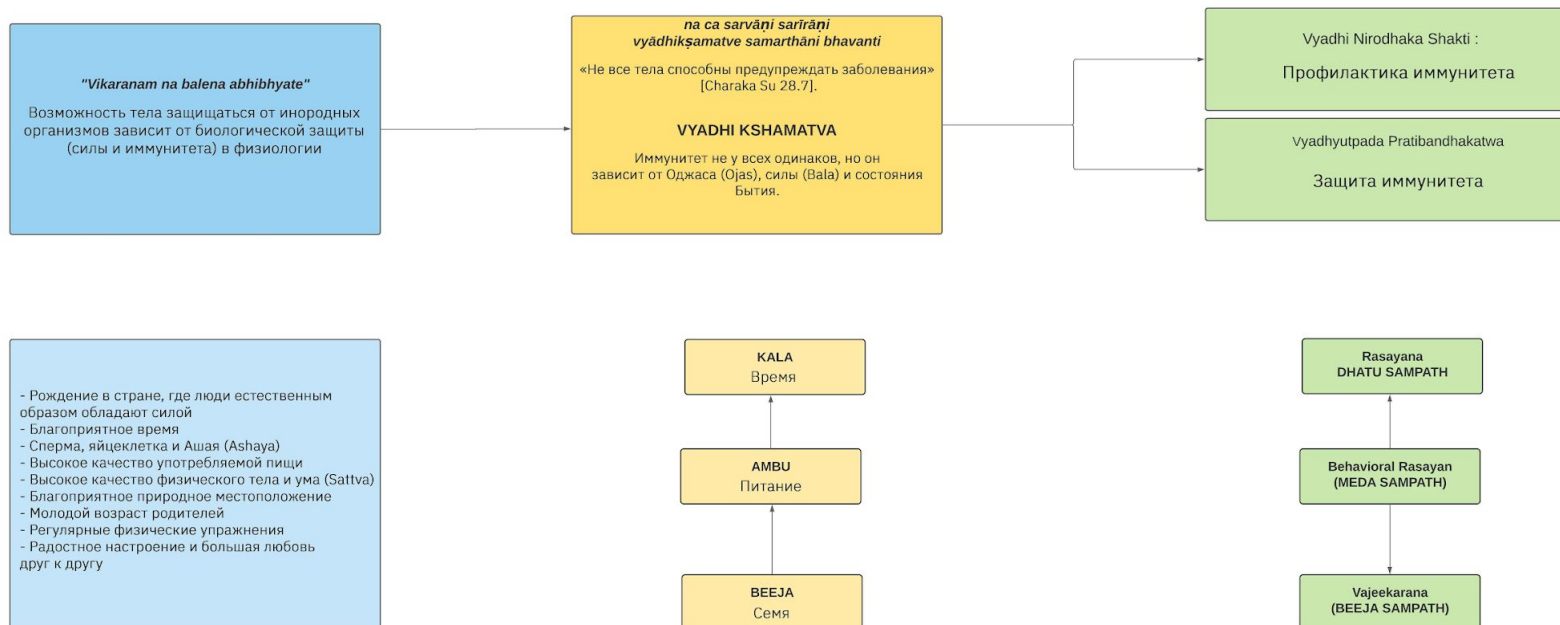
"Vikaranam na balena abhibhyate"

Возможность тела защищаться от инородных организмов зависит от биологической защиты (силы и иммунитета) в физиологии

na ca sarvāṇi sarīrāṇi
vyādhikṣamatve samarthāni bhavanti

«Не все тела способны предупреждать заболевания» [Charaka Su 28.7].

VYADHI KSHAMATVA

Иммунитет не у всех одинаков, но он зависит от Оджаса (Ojas), силы (Bala) и состояния Бытия.

Vyadhi Nirodhaka Shakti :

Профилактика иммунитета

Vyadhyutpada Pratibandhakatwa

Защита иммунитета

- Рождение в стране, где люди естественным образом обладают силой
- Благоприятное время
- Сперма, яйцеклетка и Ашая (Ashaya)
- Высокое качество употребляемой пищи
- Высокое качество физического тела и ума (Sattva)
- Благоприятное природное местоположение
- Молодой возраст родителей
- Регулярные физические упражнения
- Радостное настроение и большая любовь друг к другу

KALA
Время

AMBU
Питание

BEEJA
Семя

Rasayana
DHATU SAMPATH

Behavioral Rasayan
(MEDA SAMPATH)

Vajeekarana
(BEEJA SAMPATH)